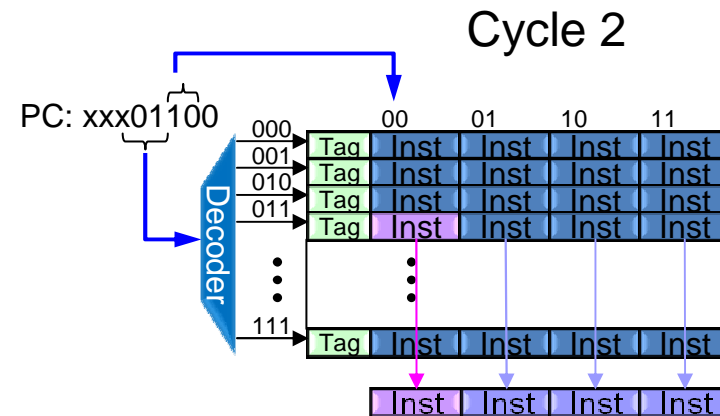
Cycle 2

PC: xxx01100

00 01 10 11

000
001
010
011
111

Decoder

| Tag | Inst | Inst | Inst | Inst |
|---|---|---|---|---|
| Tag | Inst | Inst | Inst | Inst |
| Tag | Inst | Inst | Inst | Inst |
| Tag | Inst | Inst | Inst | Inst |
| Tag | Inst | Inst | Inst | Inst |

Inst Inst Inst Inst